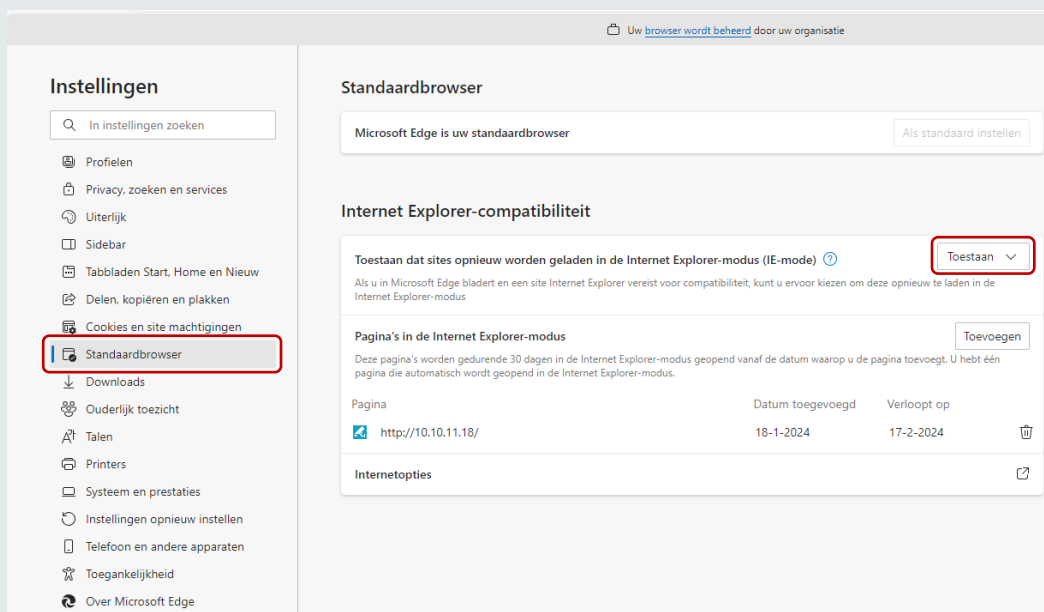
Uw browser wordt beheerd door uw organisatie

Instellingen

In instellingen zoeken

Profielen
Privacy, zoeken en services
Uiterlijk
Sidebar
Tabbladen Start, Home en Nieuw
Delen, kopiëren en plakken
Cookies en site machtigingen
Standaardbrowser
Downloads
Ouderlijk toezicht
Talen
Printers
Systeem en prestaties
Instellingen opnieuw instellen
Telefoon en andere apparaten
Toegankelijkheid
Over Microsoft Edge

Standaardbrowser

Microsoft Edge is uw standaardbrowser

Als standaard instellen

Internet Explorer-compatibiliteit

Toestaan dat sites opnieuw worden geladen in de Internet Explorer-modus (IE-mode)

Toestaan

Als u in Microsoft Edge bladert en een site Internet Explorer vereist voor compatibiliteit, kunt u ervoor kiezen om deze opnieuw te laden in de Internet Explorer-modus

Pagina's in de Internet Explorer-modus

Toevoegen

Deze pagina's worden gedurende 30 dagen in de Internet Explorer-modus geopend vanaf de datum waarop u de pagina toevoegt. U hebt één pagina die automatisch wordt geopend in de Internet Explorer-modus.

| Pagina | Datum toegevoegd | Verloopt op |
|---|---|---|
| http://10.10.11.18/ | 18-1-2024 | 17-2-2024 |

Internetopties